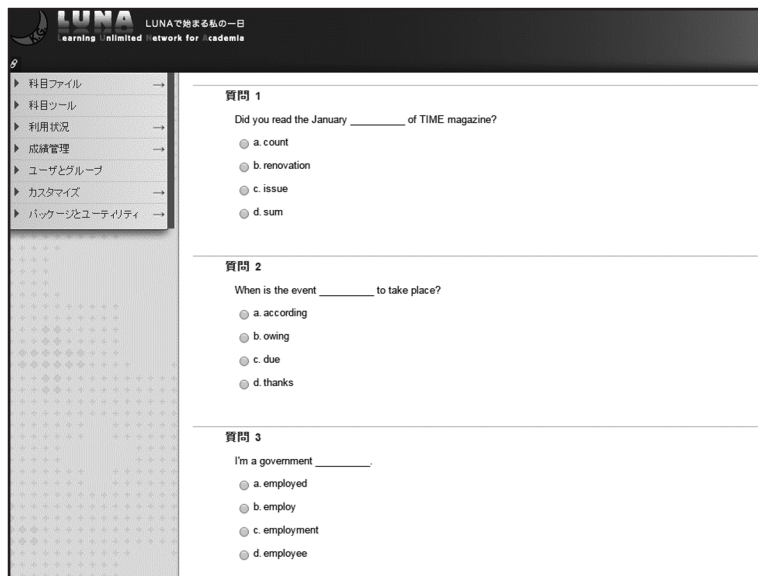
LUNA LUNAで始まる私の一日
Learning Unlimited Network for Academia

科目ファイル →
科目ツール
利用状況 →
成績管理 →
ユーザとグループ
カスタマイズ →
パッケージとユーティリティ →

質問 1
Did you read the January _________ of TIME magazine?
a. count
b. renovation
c. issue
d. sum

質問 2
When is the event _________ to take place?
a. according
b. owing
c. due
d. thanks

質問 3
I'm a government _________.
a. employed
b. employ
c. employment
d. employee